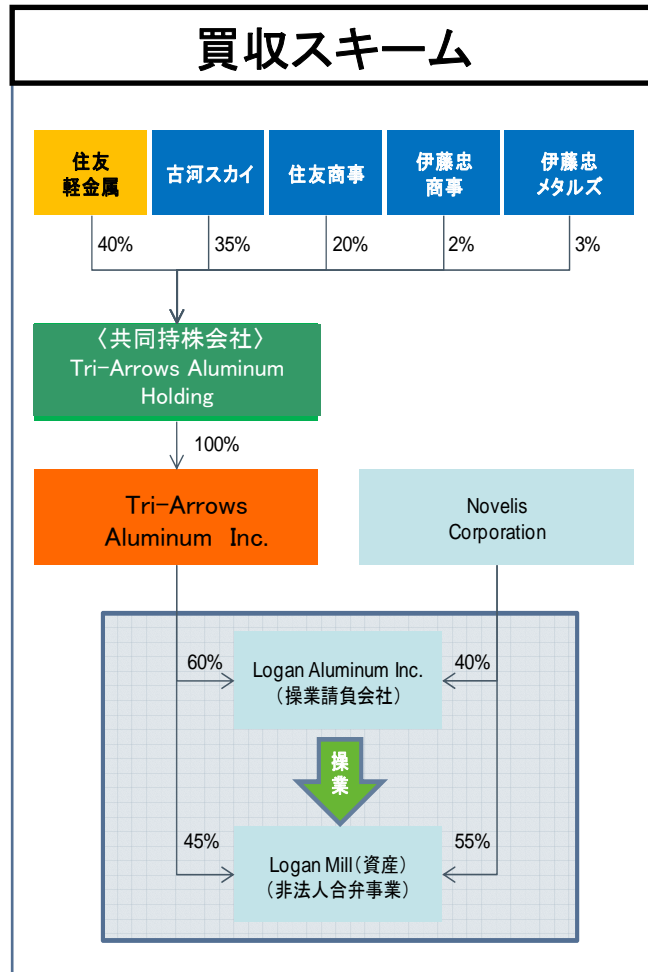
買収スキーム

住友軽金属

古河スカイ

住友商事

伊藤忠商事

伊藤忠メタルズ

40%

35%

20%

2%

3%

〈共同持株会社〉
Tri-Arrows Aluminum Holding

100%

Tri-Arrows Aluminum Inc.

Novelis Corporation

60%

Logan Aluminum Inc.
(操業請負会社)

40%

操業

45%

Logan Mill(資産)
(非法人合弁事業)

55%